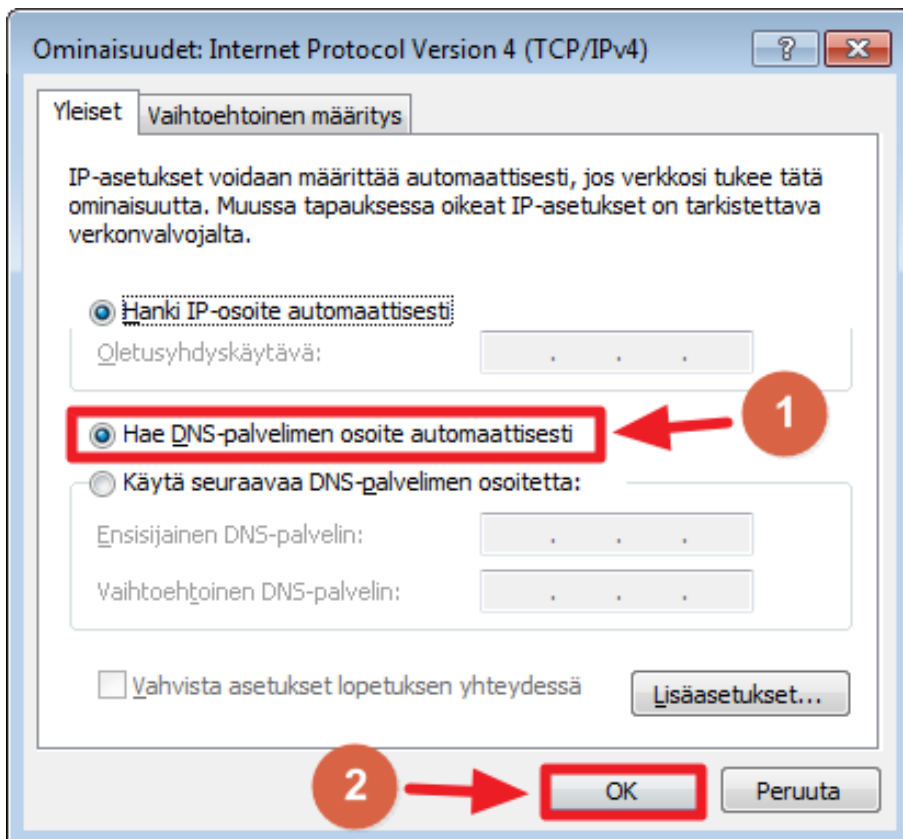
Ominaisuudet: Internet Protocol Version 4 (TCP/IPv4)

?

Yleiset

Vaihtoehtoinen määritys

IP-asetukset voidaan määrittää automaattisesti, jos verkkosi tukee tätä ominaisuutta. Muussa tapauksessa oikeat IP-asetukset on tarkistettava verkonvalvojalta.

Hanki IP-osoite automaattisesti

Oletusyhdyskäytävä:

1

Hae DNS-palvelimen osoite automaattisesti

Käytä seuraavaa DNS-palvelimen osoitetta:

Ensisijainen DNS-palvelin:

Vaihtoehtoinen DNS-palvelin:

Vahvista asetukset lopetuksen yhteydessä

Lisäasetukset...

2

OK

Peruuta